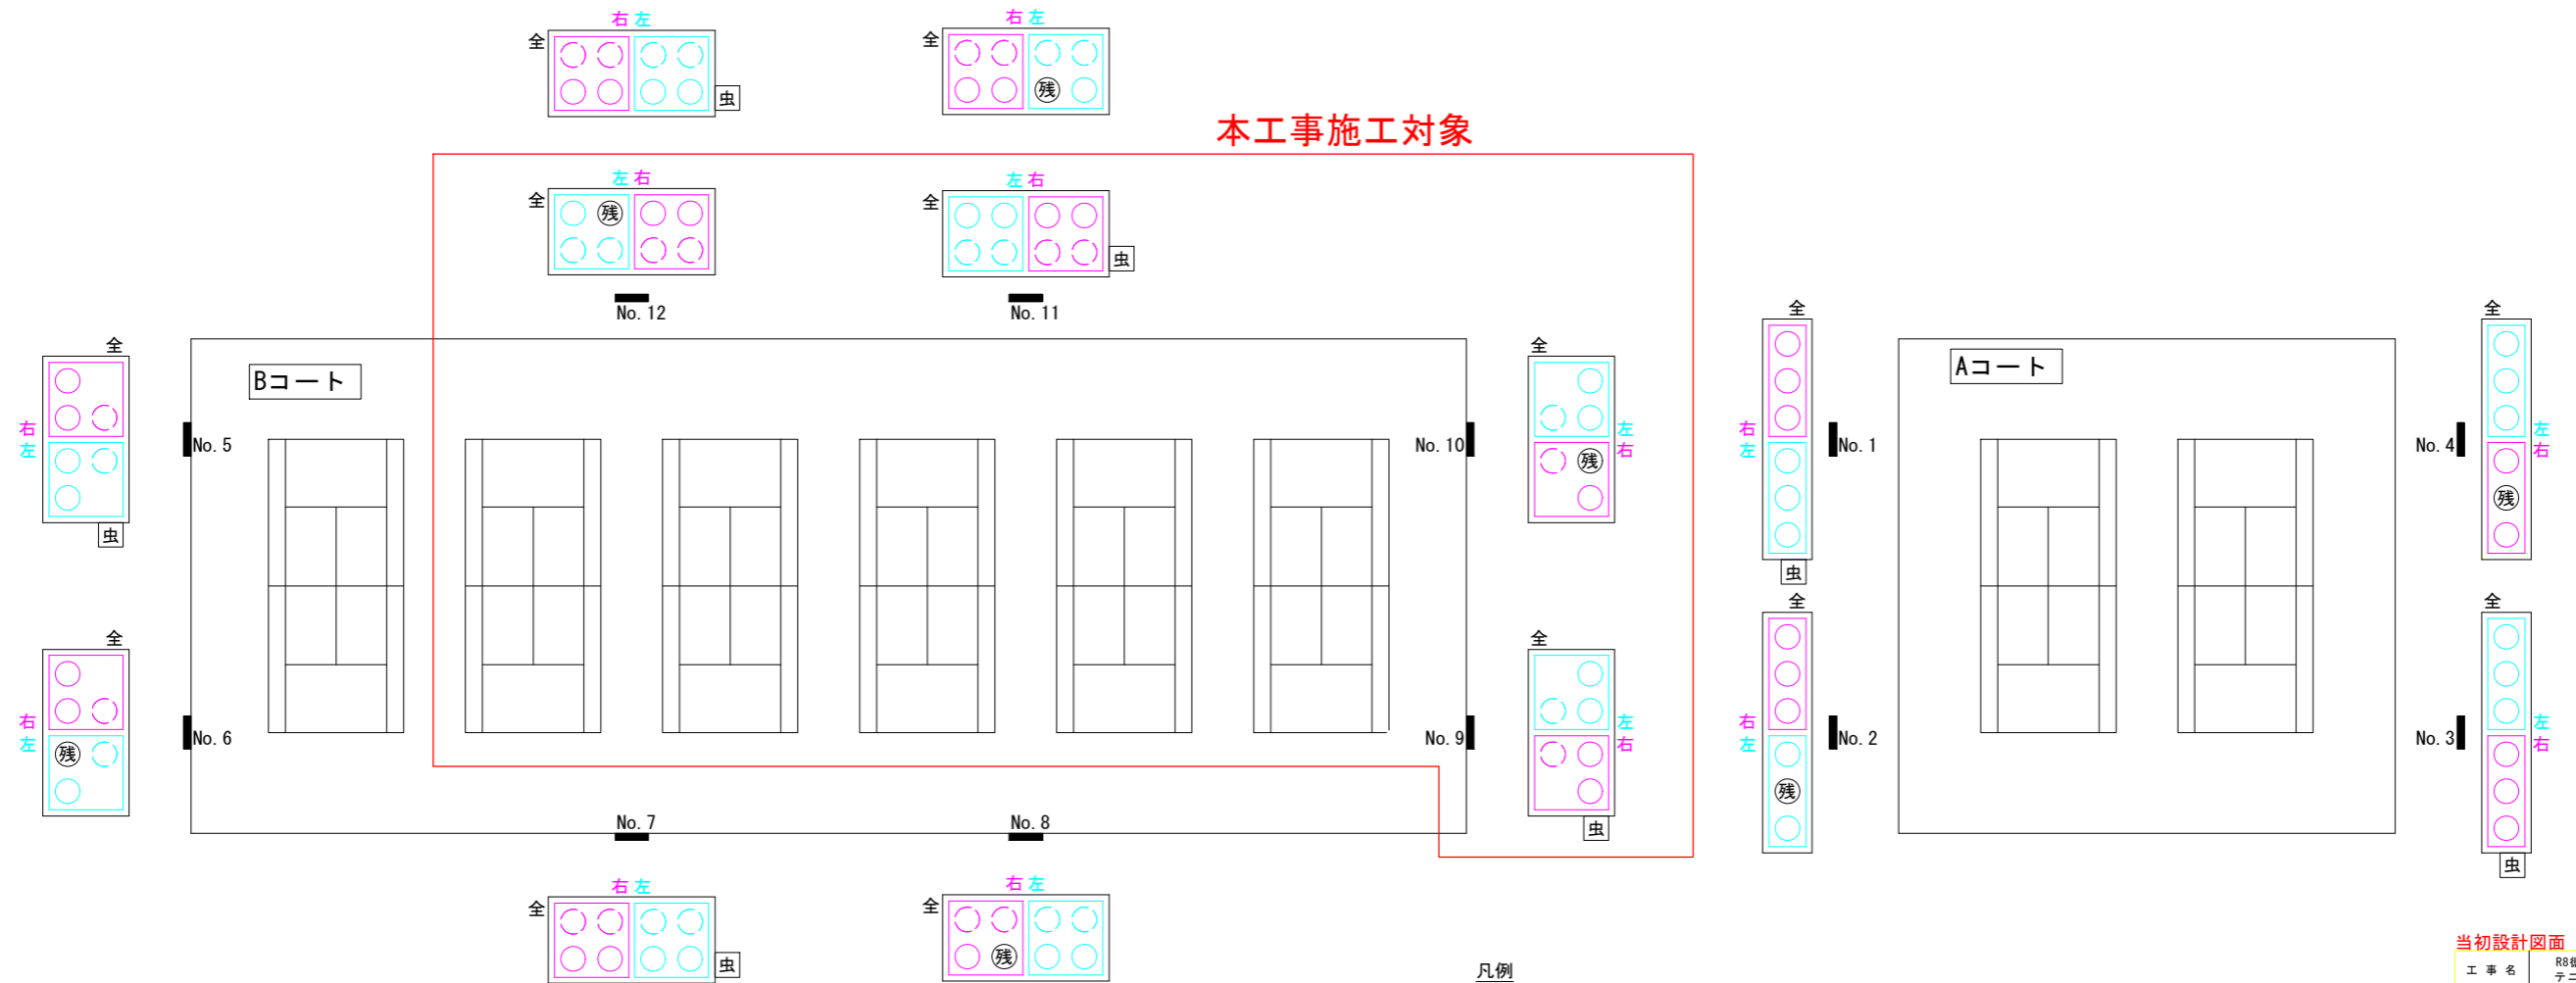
右 左
全
虫

右 左
全
残

本工事施工対象

左 右
全
残

左 右
全
虫

No. 12
No. 11

全
右
左
虫

Bコート

No. 5

No. 10

全
左
右
残

全
右
左
虫

No. 1

Aコート

全
No. 4
左
右
残

全
右
左
残

No. 6

No. 9

全
左
右
虫

全
右
左
残

No. 2

全
No. 3
左
右
虫

No. 7
No. 8

右 左
全
虫

右 左
全
残

凡例

当初設計図面
工 事 名
R8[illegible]
テニ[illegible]